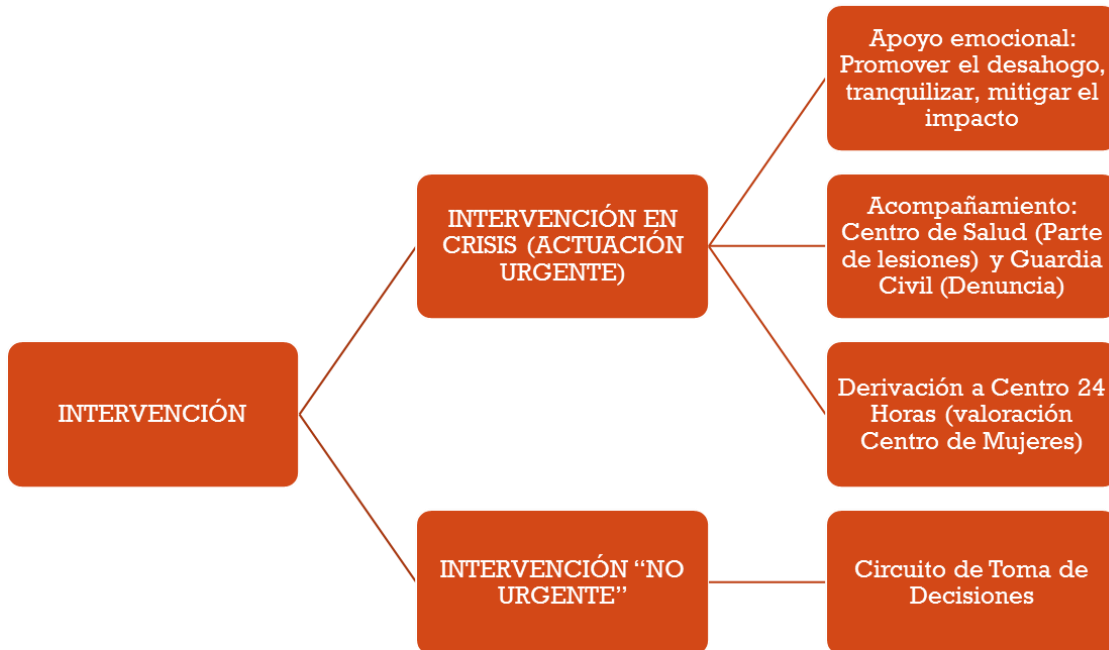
INTERVENCIÓN

INTERVENCIÓN EN CRISIS (ACTUACIÓN URGENTE)

Apoyo emocional: Promover el desahogo, tranquilizar, mitigar el impacto

Acompañamiento: Centro de Salud (Parte de lesiones) y Guardia Civil (Denuncia)

Derivación a Centro 24 Horas (valoración Centro de Mujeres)

INTERVENCIÓN “NO URGENTE”

Circuito de Toma de Decisiones